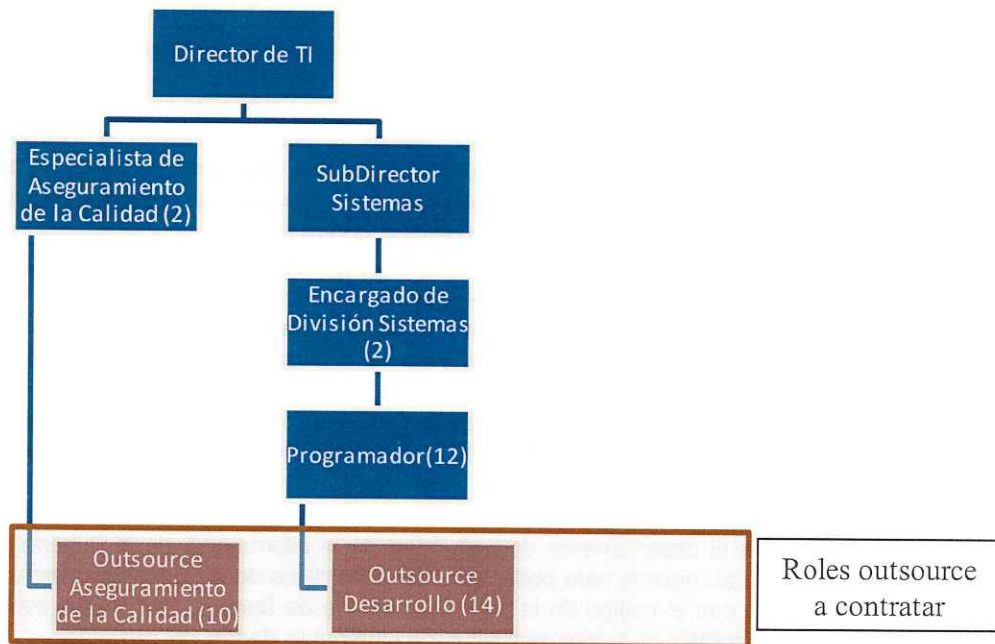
Director de TI

Especialista de Aseguramiento de la Calidad (2)

SubDirector Sistemas

Encargado de División Sistemas (2)

Programador(12)

Outsource Aseguramiento de la Calidad (10)

Outsource Desarrollo (14)

Roles outsource a contratar